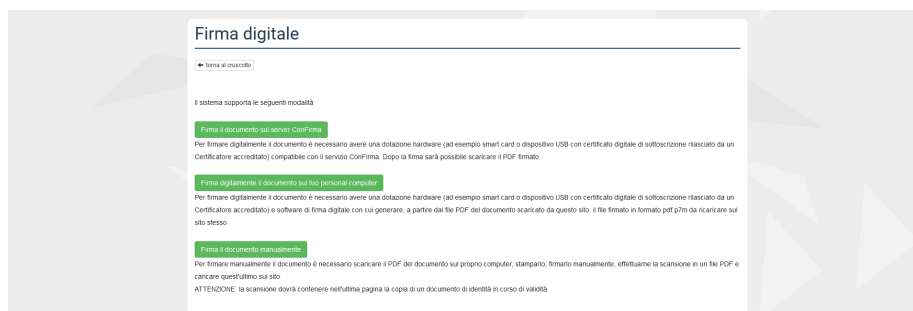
Firma digitale

torna al cruscotto

Il sistema supporta le seguenti modalità

Firma il documento sul server ConFirma

Per firmare digitalmente il documento è necessario avere una dotazione hardware (ad esempio smart card o dispositivo USB con certificato digitale di sottoscrizione rilasciato da un Certificatore accreditato) compatibile con il servizio ConFirma. Dopo la firma sarà possibile scaricare il PDF firmato

Firma digitalmente il documento sul tuo personal computer

Per firmare digitalmente il documento è necessario avere una dotazione hardware (ad esempio smart card o dispositivo USB con certificato digitale di sottoscrizione rilasciato da un Certificatore accreditato) e software di firma digitale con cui generare, a partire dal file PDF del documento scaricato da questo sito, il file firmato in formato pdf.p7m da ricaricare sul sito stesso

Firma il documento manualmente

Per firmare manualmente il documento è necessario scaricare il PDF del documento sul proprio computer, stamparlo, firmarlo manualmente, effettuarne la scansione in un file PDF e caricare quest'ultimo sul sito.
ATTENZIONE: la scansione dovrà contenere nell'ultima pagina la copia di un documento di identità in corso di validità